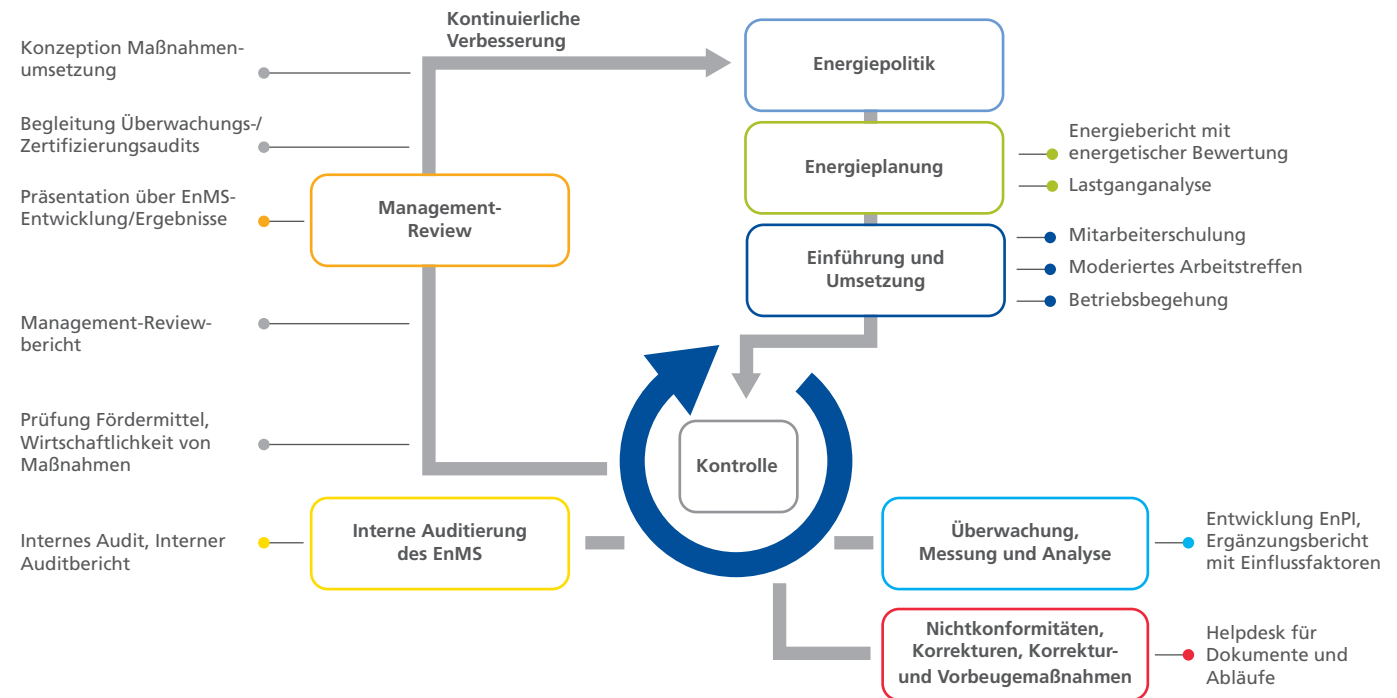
Kontinuierliche Verbesserung

Konzeption Maßnahmenumsetzung

Begleitung Überwachungs-/ Zertifizierungsaudits

Präsentation über EnMS-Entwicklung/Ergebnisse

Management-Review

Management-Reviewbericht

Prüfung Fördermittel, Wirtschaftlichkeit von Maßnahmen

Internes Audit, Interner Auditbericht

Interne Auditierung des EnMS

Energiepolitik

Energieplanung

Energiebericht mit energetischer Bewertung

Lastganganalyse

Einführung und Umsetzung

Mitarbeiterschulung

Moderiertes Arbeitstreffen

Betriebsbegehung

Kontrolle

Überwachung, Messung und Analyse

Entwicklung EnPI, Ergänzungsbericht mit Einflussfaktoren

Nichtkonformitäten, Korrekturen, Korrektur- und Vorbeugemaßnahmen

Helpdesk für Dokumente und Abläufe